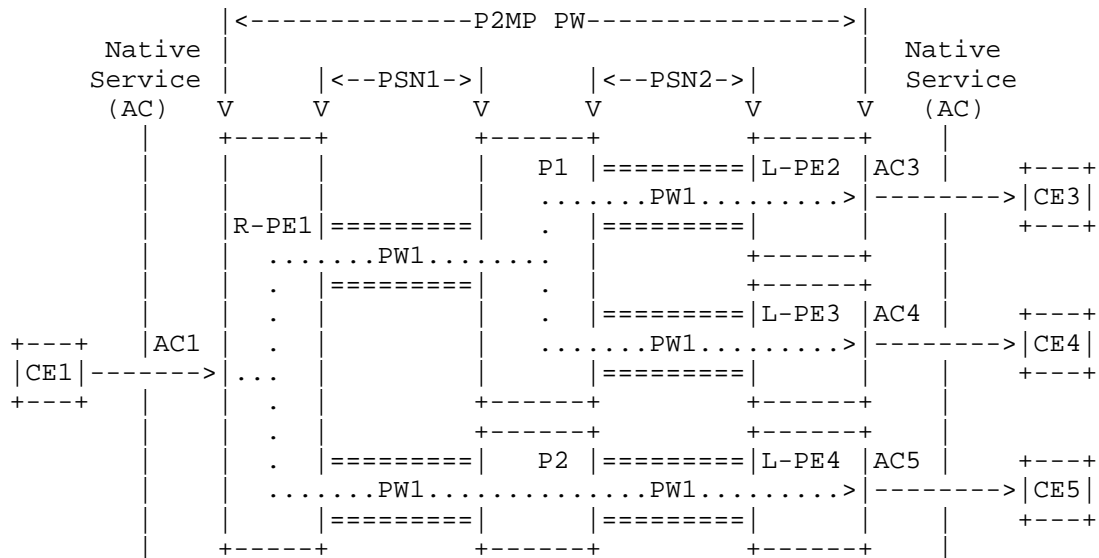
|<--------------P2MP PW---------------->|

Native Service (AC)

|<--PSN1->|

|<--PSN2->|

Native Service (AC)

V V V V V V

P1

L-PE2

AC3

PW1

CE3

R-PE1

PW1

L-PE3

AC4

AC1

PW1

CE4

CE1

P2

L-PE4

AC5

PW1

PW1

CE5